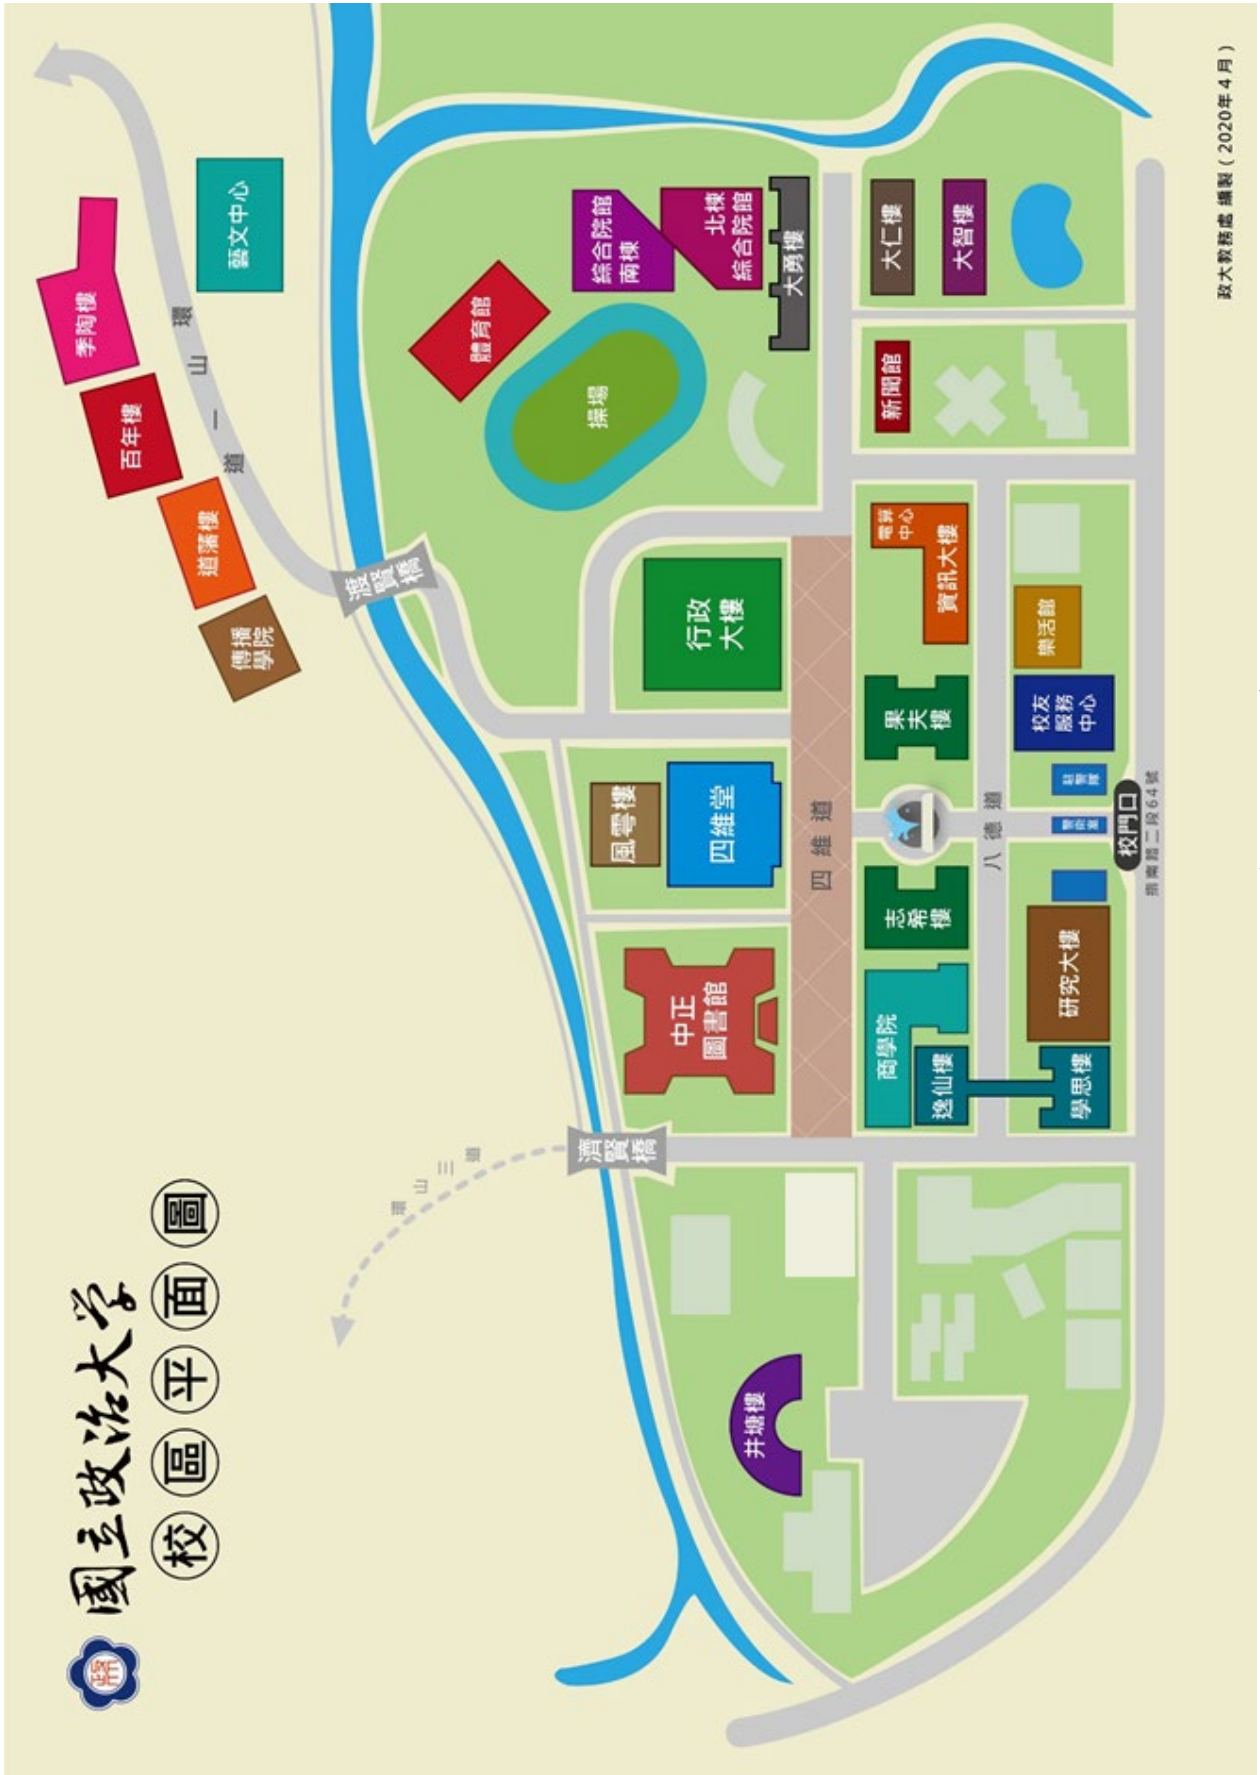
國立政治大學

校區平面圖

政大

藝文中心

季陶樓

百年樓

道藩樓

傳播學院

環山一道

道賢橋

體育館

操場

綜合院館南棟

綜合院館北棟

大勇樓

大仁樓

大智樓

新聞館

電算中心

資訊大樓

行政大樓

樂活館

果夫樓

校友服務中心

風雩樓

四維堂

四維道

八德道

校門口

指南路二段64號

中正圖書館

志希樓

研究大樓

商學院

逸仙樓

學思樓

渡賢橋

環山二道

井塘樓

政大總務處 編製（2020年4月）